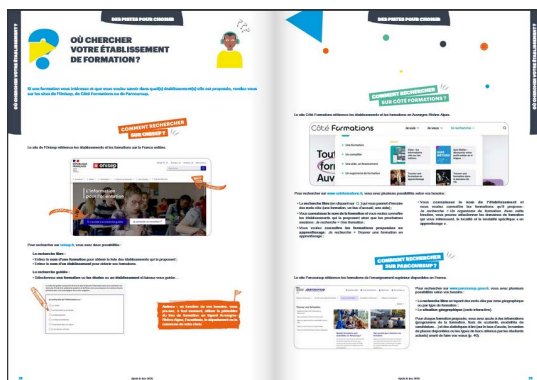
DES PISTES POUR CHOISIR

OÙ CHERCHER VOTRE ÉTABLISSEMENT DE FORMATION ?

OÙ CHERCHER VOTRE ÉTABLISSEMENT ?

Si une formation vous intéresse et que vous voulez savoir dans quel(s) établissement(s) elle est proposée, rendez-vous sur les sites de l'Onisep, de Côté Formations ou de Parcoursup.

COMMENT RECHERCHER SUR ONISEP ?

Le site de l'Onisep référence les établissements et les formations sur la France entière.

onisep

L'information pour l'orientation

Pour rechercher sur onisep.fr, vous avez deux possibilités :

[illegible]

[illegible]

DES PISTES POUR CHOISIR

COMMENT RECHERCHER SUR CÔTÉ FORMATIONS ?

Le site Côté Formations référence les établissements et les formations en Auvergne-Rhône-Alpes.

Côté Formations

Tout

Pour rechercher sur www.coteformations.fr, vous avez plusieurs possibilités selon vos besoins :

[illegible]

COMMENT RECHERCHER SUR PARCOURSUP ?

Le site Parcoursup référence les formations de l'enseignement supérieur disponibles en France.

Pour rechercher sur www.parcoursup.gouv.fr, vous avez plusieurs possibilités selon vos besoins :

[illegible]

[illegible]

38

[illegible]

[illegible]

39